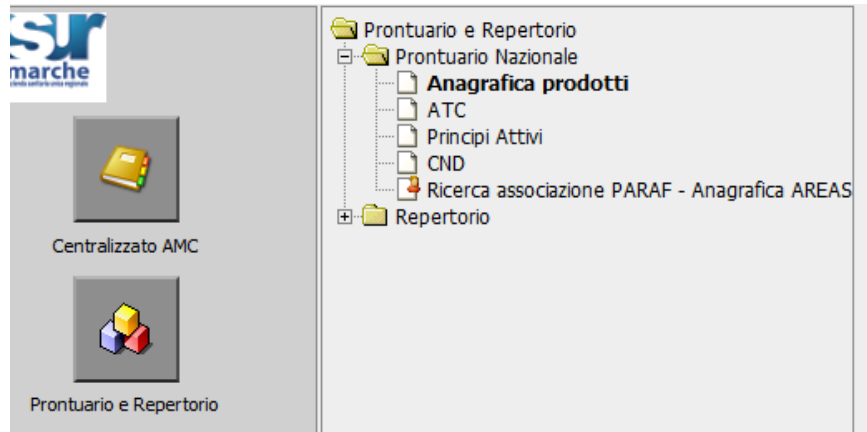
sur
marche
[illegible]

Centralizzato AMC

Prontuario e Repertorio

Prontuario e Repertorio
Prontuario Nazionale
Anagrafica prodotti
ATC
Principi Attivi
CND
Ricerca associazione PARAF - Anagrafica AREAS
Repertorio